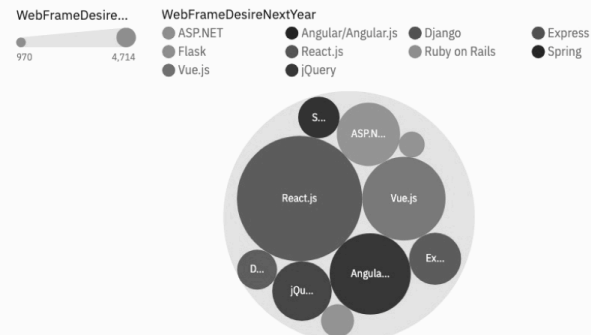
WebFrameDesire...

970 4,714

WebFrameDesireNextYear

ASP.NET
Angular/Angular.js
Django
Express
Flask
React.js
Ruby on Rails
Spring
Vue.js
jQuery

S...
ASP.N...
React.js
Vue.js
Ex...
D...
Angula...
jQu...